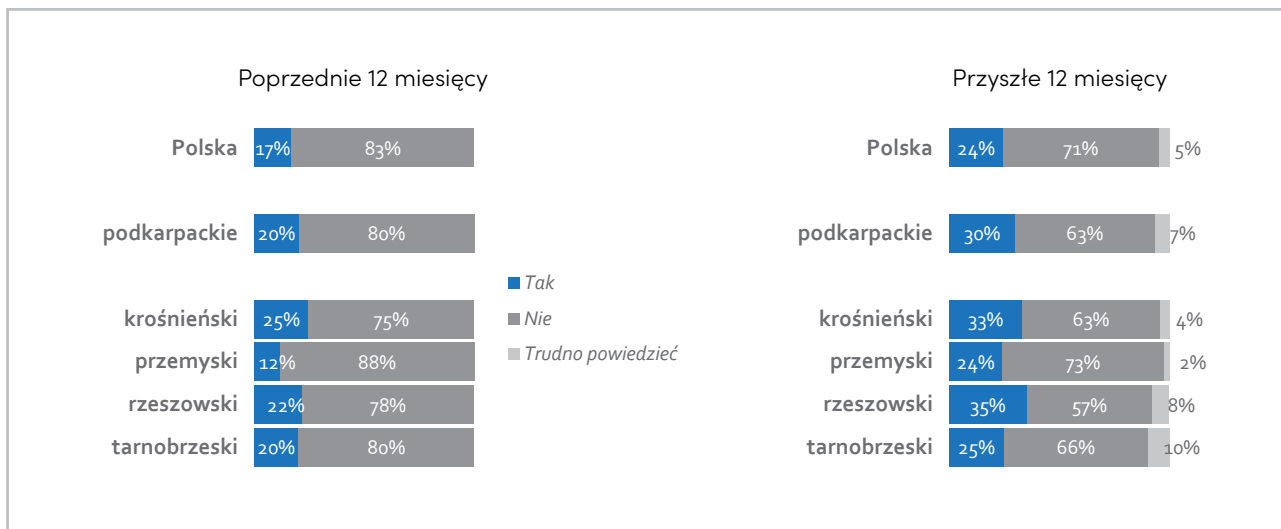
Poprzednie 12 miesięcy

Polska 17% 83%

podkarpackie 20% 80%

krośnieński 25% 75%

przemyski 12% 88%

rzeszowski 22% 78%

tarnobrzeski 20% 80%

Tak
Nie
Trudno powiedzieć

Przyszłe 12 miesięcy

Polska 24% 71% 5%

podkarpackie 30% 63% 7%

krośnieński 33% 63% 4%

przemyski 24% 73% 2%

rzeszowski 35% 57% 8%

tarnobrzeski 25% 66% 10%